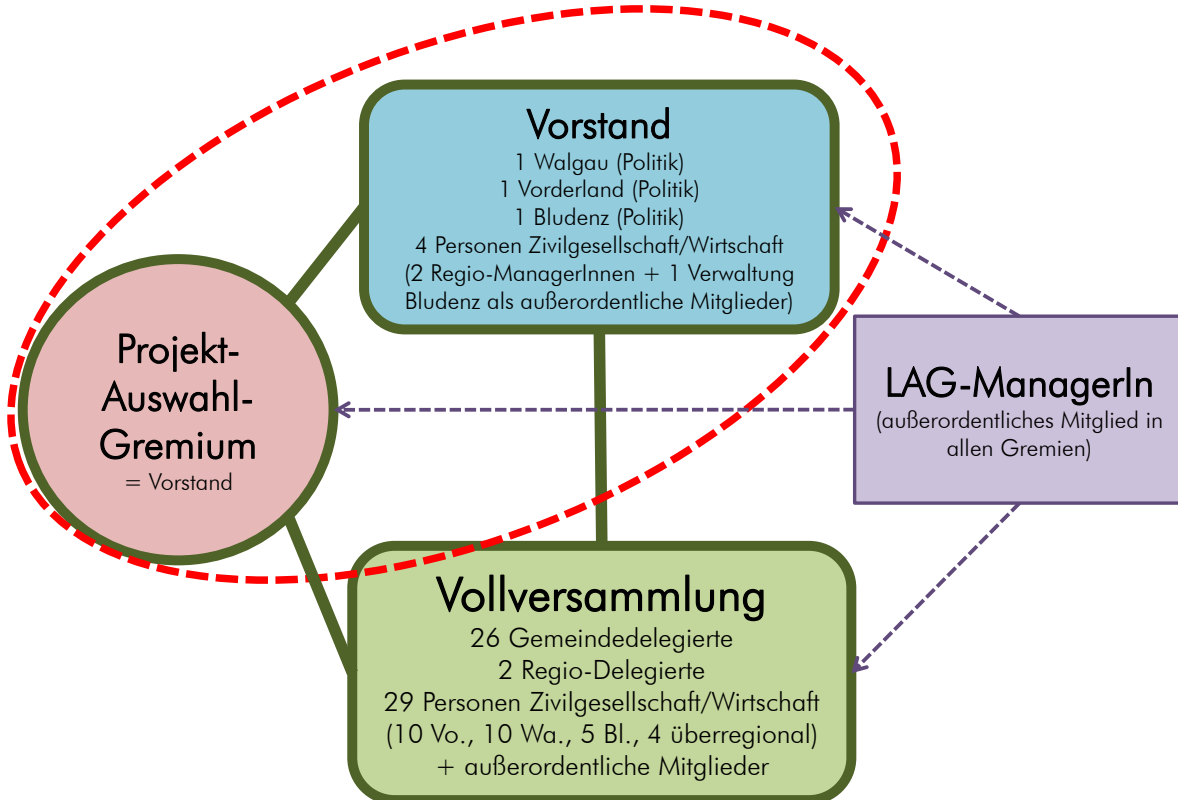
Vorstand
1 Walgau (Politik)
1 Vorderland (Politik)
1 Bludenz (Politik)
4 Personen Zivilgesellschaft/Wirtschaft
(2 Regio-ManagerInnen + 1 Verwaltung Bludenz als außerordentliche Mitglieder)

Projekt-Auswahl-Gremium
= Vorstand

LAG-ManagerIn
(außerordentliches Mitglied in allen Gremien)

Vollversammlung
26 Gemeindedelegierte
2 Regio-Delegierte
29 Personen Zivilgesellschaft/Wirtschaft
(10 Vo., 10 Wa., 5 Bl., 4 überregional)
+ außerordentliche Mitglieder